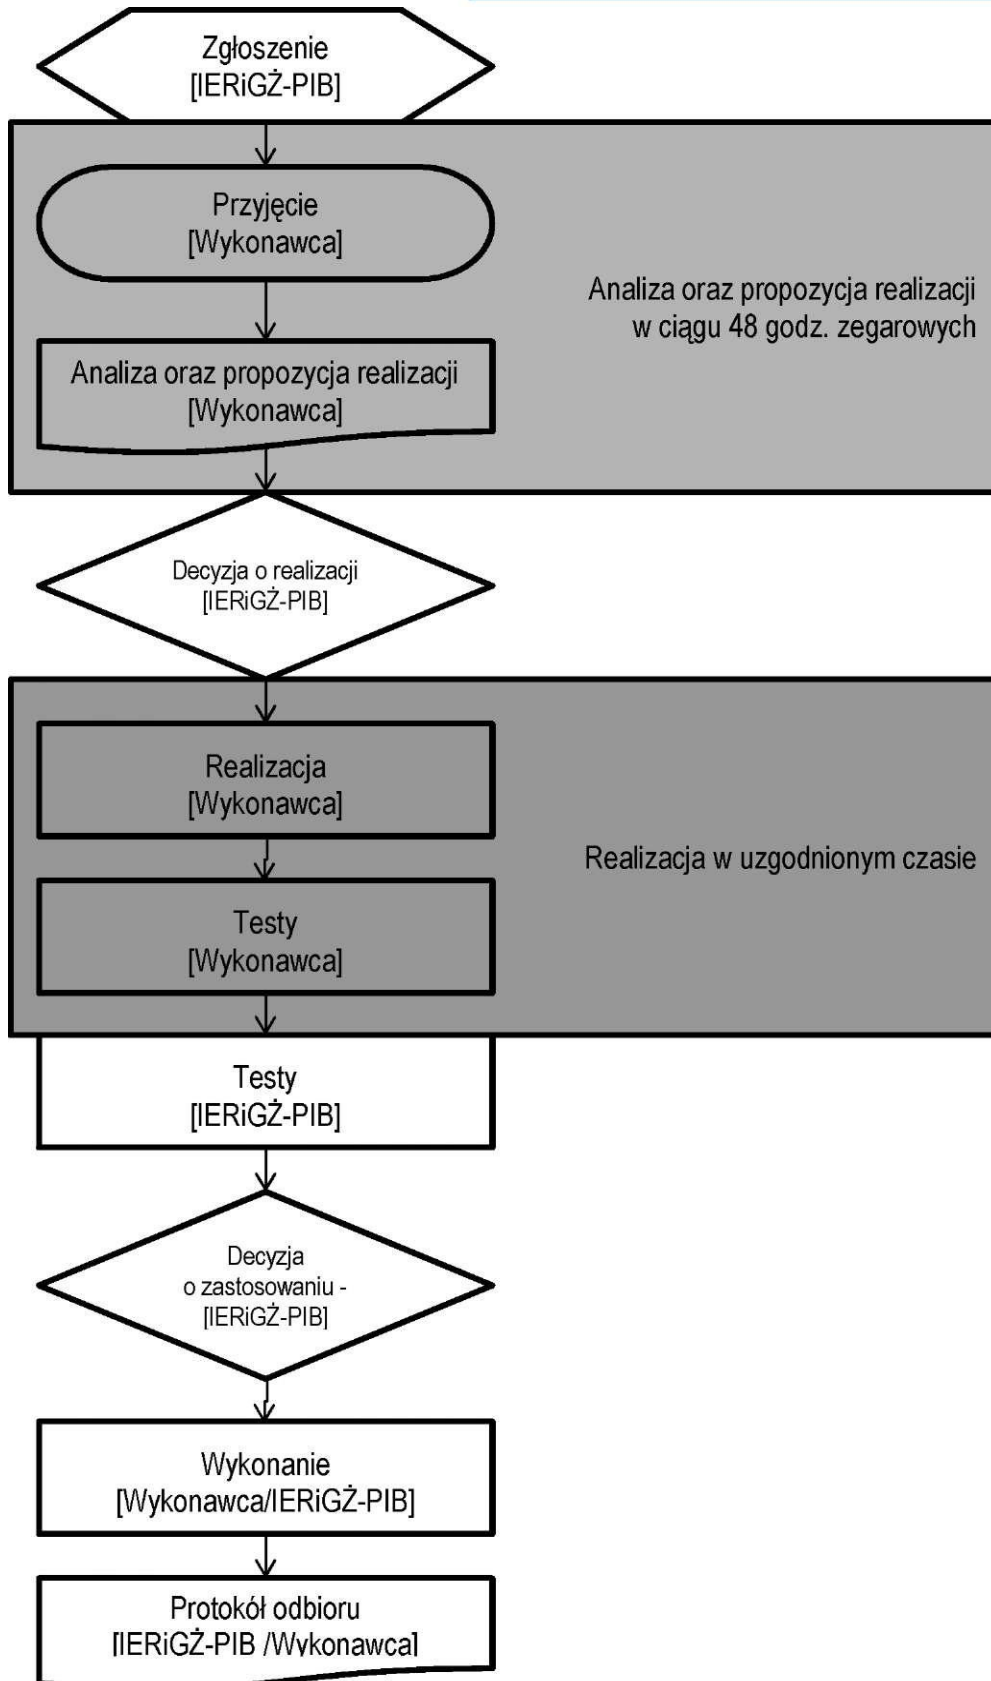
Zgłoszenie
[IERiGŻ-PIB]

Przyjęcie
[Wykonawca]

Analiza oraz propozycja realizacji
[Wykonawca]

Analiza oraz propozycja realizacji w ciągu 48 godz. zegarowych

Decyzja o realizacji
[IERiGŻ-PIB]

Realizacja
[Wykonawca]

Testy
[Wykonawca]

Realizacja w uzgodnionym czasie

Testy
[IERiGŻ-PIB]

Decyzja
o zastosowaniu -
[IERiGŻ-PIB]

Wykonanie
[Wykonawca/IERiGŻ-PIB]

Protokół odbioru
[IERiGŻ-PIB /Wykonawca]